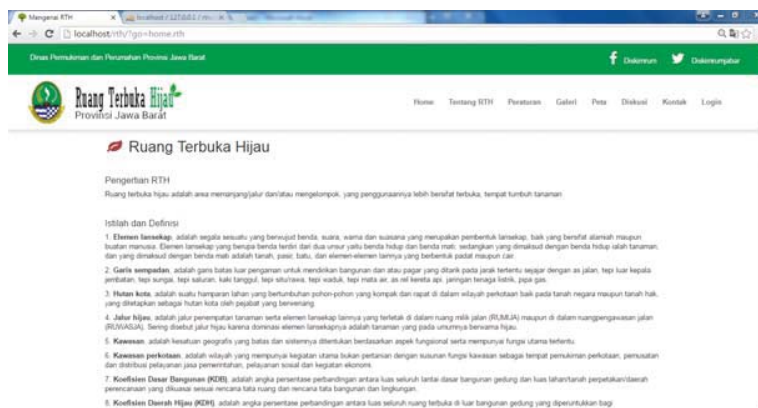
Mengenai RTH | localhost / 127.0.0.1 / ...

localhost/rth/?go=home.rth

Dinas Permukiman dan Perumahan Provinsi Jawa Barat

Diskimrum Diskimrumjabar

Ruang Terbuka Hijau
Provinsi Jawa Barat

Home Tentang RTH Peraturan Galeri Peta Diskusi Kontak Login

Ruang Terbuka Hijau

Pengertian RTH

Ruang terbuka hijau adalah area memanjang/jalur dan/atau mengelompok, yang penggunaannya lebih bersifat terbuka, tempat tumbuh tanaman.

Istilah dan Definisi

1. Elemen lansekap, adalah segala sesuatu yang berwujud benda, suara, warna dan suasana yang merupakan pembentuk lansekap, baik yang bersifat alamiah maupun buatan manusia. Elemen lansekap yang berupa benda terdiri dari dua unsur yaitu benda hidup dan benda mati; sedangkan yang dimaksud dengan benda hidup ialah tanaman, dan yang dimaksud dengan benda mati adalah tanah, pasir, batu, dan elemen-elemen lainnya yang berbentuk padat maupun cair.

2. Garis sempadan, adalah garis batas luar pengaman untuk mendirikan bangunan dan atau pagar yang ditarik pada jarak tertentu sejajar dengan as jalan, tepi luar kepala jembatan, tepi sungai, tepi saluran, kaki tanggul, tepi situ/rawa, tepi waduk, tepi mata air, as rel kereta api, jaringan tenaga listrik, pipa gas.

3. Hutan kota, adalah suatu hamparan lahan yang bertumbuhan pohon-pohon yang kompak dan rapat di dalam wilayah perkotaan baik pada tanah negara maupun tanah hak, yang ditetapkan sebagai hutan kota oleh pejabat yang berwenang.

4. Jalur hijau, adalah jalur penempatan tanaman serta elemen lansekap lainnya yang terletak di dalam ruang milik jalan (RUMIJA) maupun di dalam ruang pengawasan jalan (RUWASJA). Sering disebut jalur hijau karena dominasi elemen lansekapnya adalah tanaman yang pada umumnya berwarna hijau.

5. Kawasan, adalah kesatuan geografis yang batas dan sistemnya ditentukan berdasarkan aspek fungsional serta mempunyai fungsi utama tertentu.

6. Kawasan perkotaan, adalah wilayah yang mempunyai kegiatan utama bukan pertanian dengan susunan fungsi kawasan sebagai tempat permukiman perkotaan, pemusatan dan distribusi pelayanan jasa pemerintahan, pelayanan sosial dan kegiatan ekonomi.

7. Koefisien Dasar Bangunan (KDB), adalah angka persentase perbandingan antara luas seluruh lantai dasar bangunan gedung dan luas lahan/tanah perpetakan/daerah perencanaan yang dikuasai sesuai rencana tata ruang dan rencana tata bangunan dan lingkungan.

8. Koefisien Daerah Hijau (KDH), adalah angka persentase perbandingan antara luas seluruh ruang terbuka di luar bangunan gedung yang diperuntukkan bagi